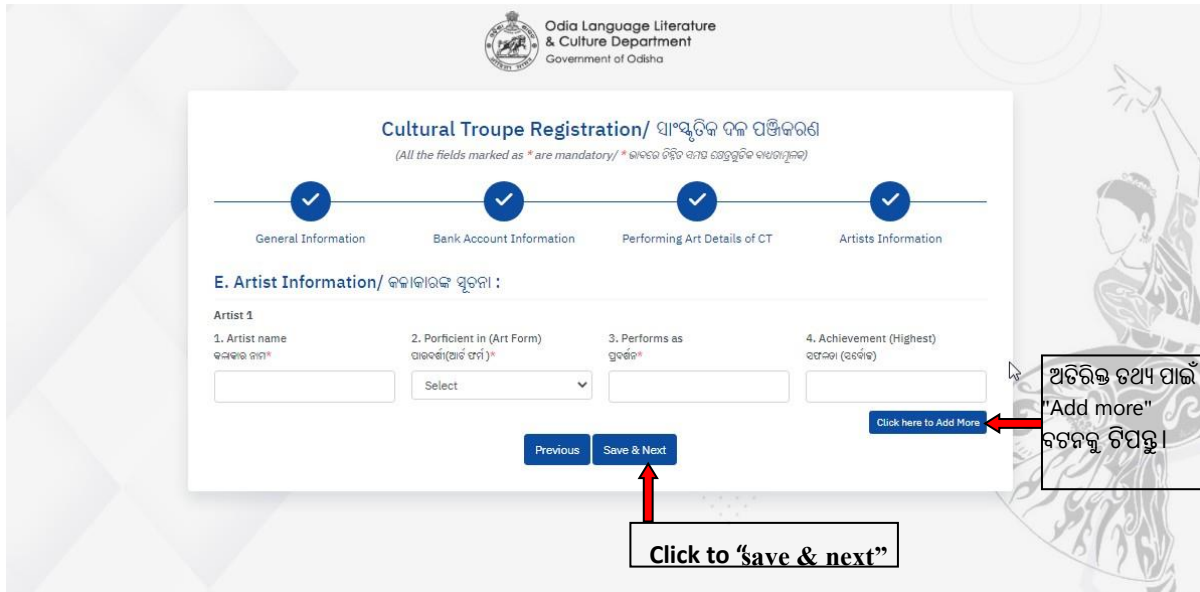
Odia Language Literature & Culture Department
Government of Odisha

Cultural Troupe Registration/ ସାଂସ୍କୃତିକ ଦଳ ପଞ୍ଜୀକରଣ
(All the fields marked as * are mandatory/ * ଭାବରେ ଚିହ୍ନିତ ସମସ୍ତ କ୍ଷେତ୍ରଗୁଡିକ ବାଧ୍ୟତାମୂଳକ)

General Information
Bank Account Information
Performing Art Details of CT
Artists Information

E. Artist Information/ କଳାକାରଙ୍କ ସୂଚନା :

Artist 1

1. Artist name
କଳାକାର ନାମ*

2. Porficient in (Art Form)
ପାରଦର୍ଶୀ(ଆର୍ଟ ଫର୍ମ )*

Select

3. Performs as
ପ୍ରଦର୍ଶନ*

4. Achievement (Highest)
ସଫଳତା (ସର୍ବୋଚ୍ଚ)

Click here to Add More

Previous
Save & Next

ଅତିରିକ୍ତ ତଥ୍ୟ ପାଇଁ "Add more" ବଟନକୁ ଟିପନ୍ତୁ।

Click to "save & next"